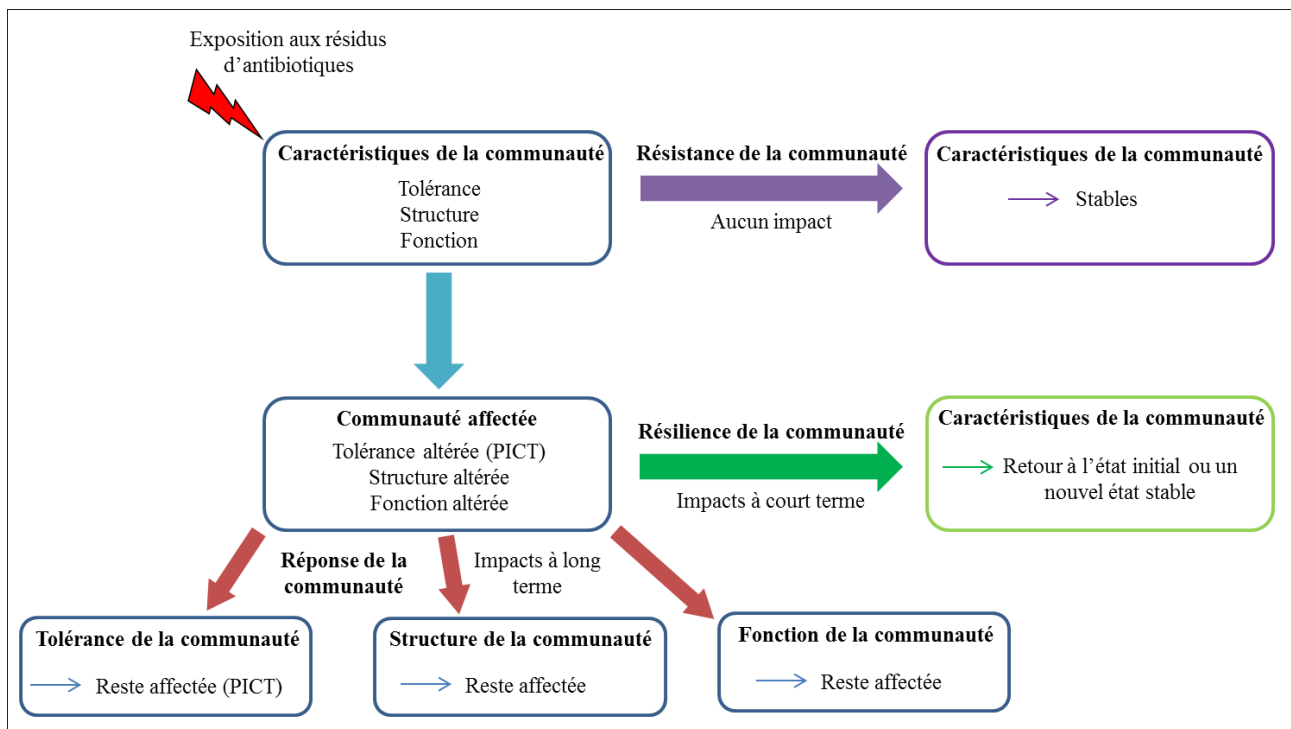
Exposition aux résidus d’antibiotiques

**Caractéristiques de la communauté**
Tolérance
Structure
Fonction

**Résistance de la communauté**
Aucun impact

**Caractéristiques de la communauté**
→ Stables

**Communauté affectée**
Tolérance altérée (PICT)
Structure altérée
Fonction altérée

**Résilience de la communauté**
Impacts à court terme

**Caractéristiques de la communauté**
→ Retour à l’état initial ou un nouvel état stable

**Réponse de la communauté**

Impacts à long terme

**Tolérance de la communauté**
→ Reste affectée (PICT)

**Structure de la communauté**
→ Reste affectée

**Fonction de la communauté**
→ Reste affectée